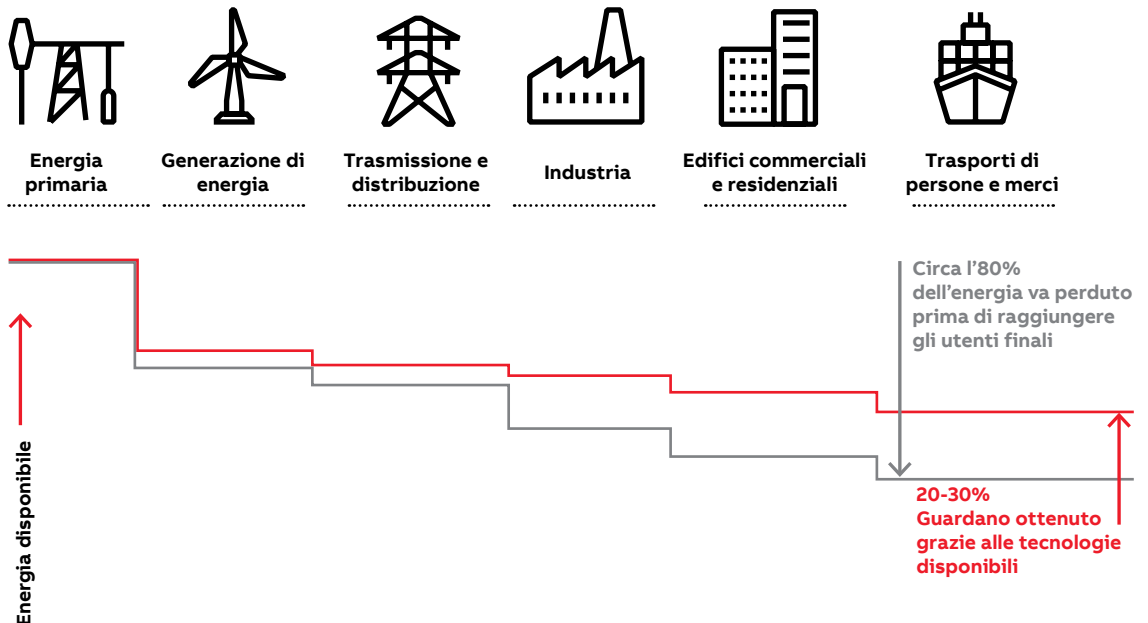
Energia primaria

Generazione di energia

Trasmissione e distribuzione

Industria

Edifici commerciali e residenziali

Trasporti di persone e merci

Circa l’80% dell’energia va perduto prima di raggiungere gli utenti finali

Energia disponibile

20-30%
Guardano ottenuto grazie alle tecnologie disponibili